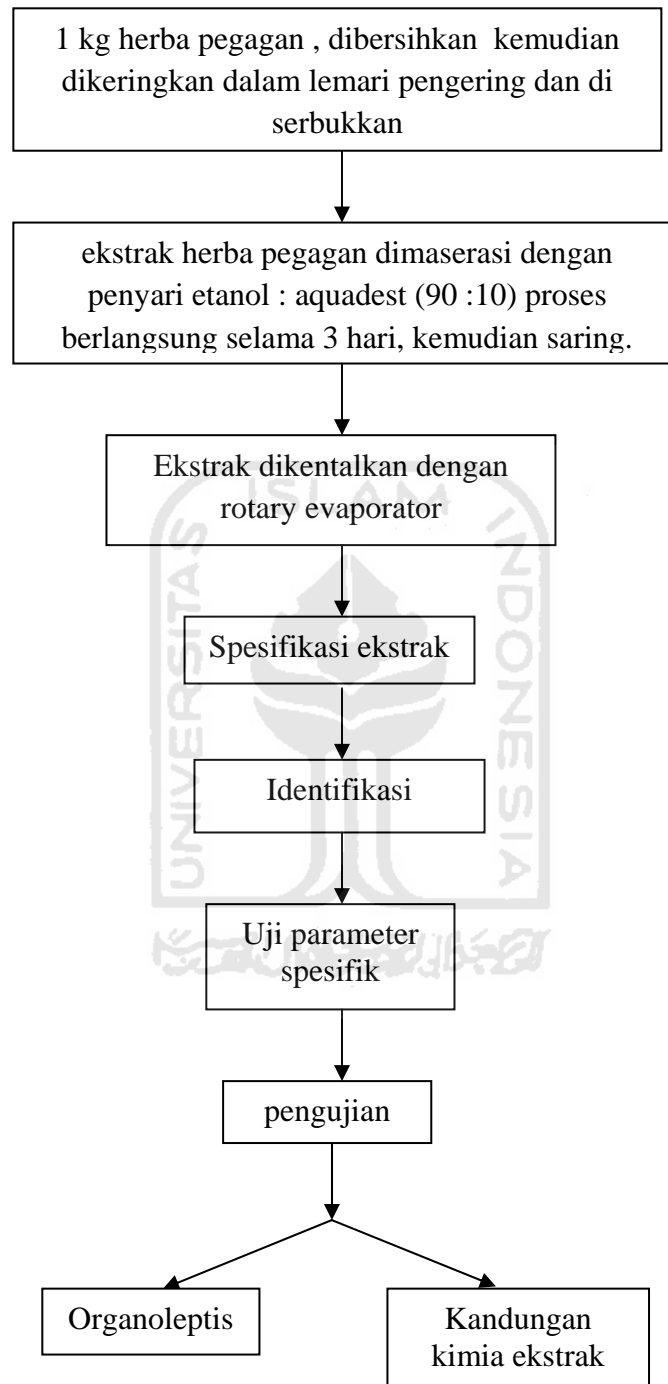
1 kg herba pegagan , dibersihkan kemudian dikeringkan dalam lemari pengering dan di serbukkan

ekstrak herba pegagan dimaserasi dengan penyari etanol : aquadest (90 :10) proses berlangsung selama 3 hari, kemudian saring.

Ekstrak dikentalkan dengan rotary evaporator

Spesifikasi ekstrak

Identifikasi

Uji parameter spesifik

pengujian

Organoleptis

Kandungan kimia ekstrak

UNIVERSITAS ISLAM INDONESIA